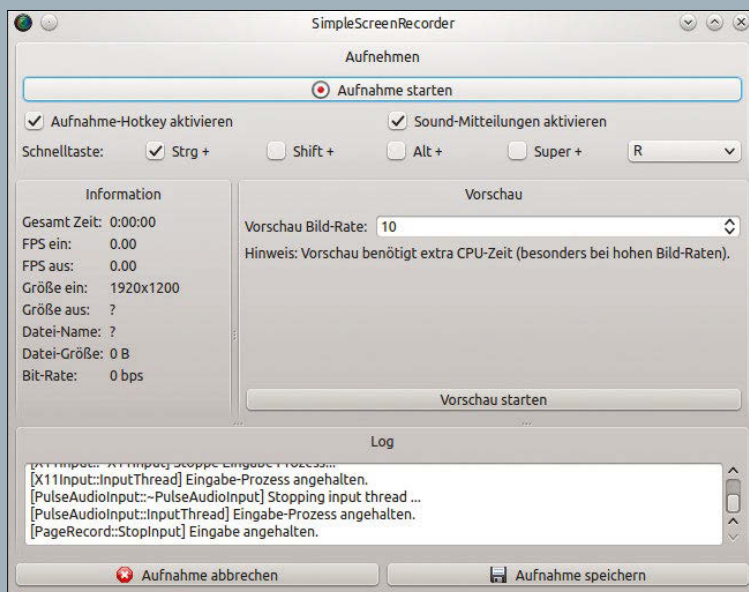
SimpleScreenRecorder

Aufnehmen

Aufnahme starten

Aufnahme-Hotkey aktivieren

Sound-Mitteilungen aktivieren

Schnelltaste: Strg + Shift + Alt + Super + R

Information

Gesamt Zeit: 0:00:00
FPS ein: 0.00
FPS aus: 0.00
Größe ein: 1920x1200
Größe aus: ?
Datei-Name: ?
Datei-Größe: 0 B
Bit-Rate: 0 bps

Vorschau

Vorschau Bild-Rate: 10

Hinweis: Vorschau benötigt extra CPU-Zeit (besonders bei hohen Bild-Raten).

Vorschau starten

Log

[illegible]
[X11Input::InputThread] Eingabe-Prozess angehalten.
[PulseAudioInput::~PulseAudioInput] Stopping input thread ...
[PulseAudioInput::InputThread] Eingabe-Prozess angehalten.
[PageRecord::StopInput] Eingabe angehalten.

Aufnahme abbrechen

Aufnahme speichern